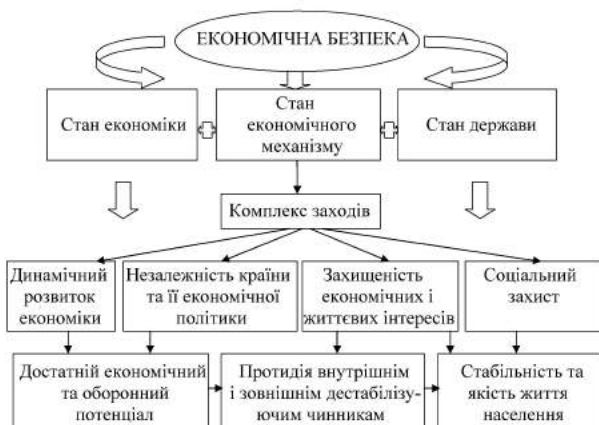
ЕКОНОМІЧНА БЕЗПЕКА

Стан економіки

Стан економічного механізму

Стан держави

Комплекс заходів

Динамічний розвиток економіки

Незалежність країни та її економічної політики

Захищеність економічних і життєвих інтересів

Соціальний захист

Достатній економічний та оборонний потенціал

Протидія внутрішнім і зовнішнім дестабілізуючим чинникам

Стабільність та якість життя населення